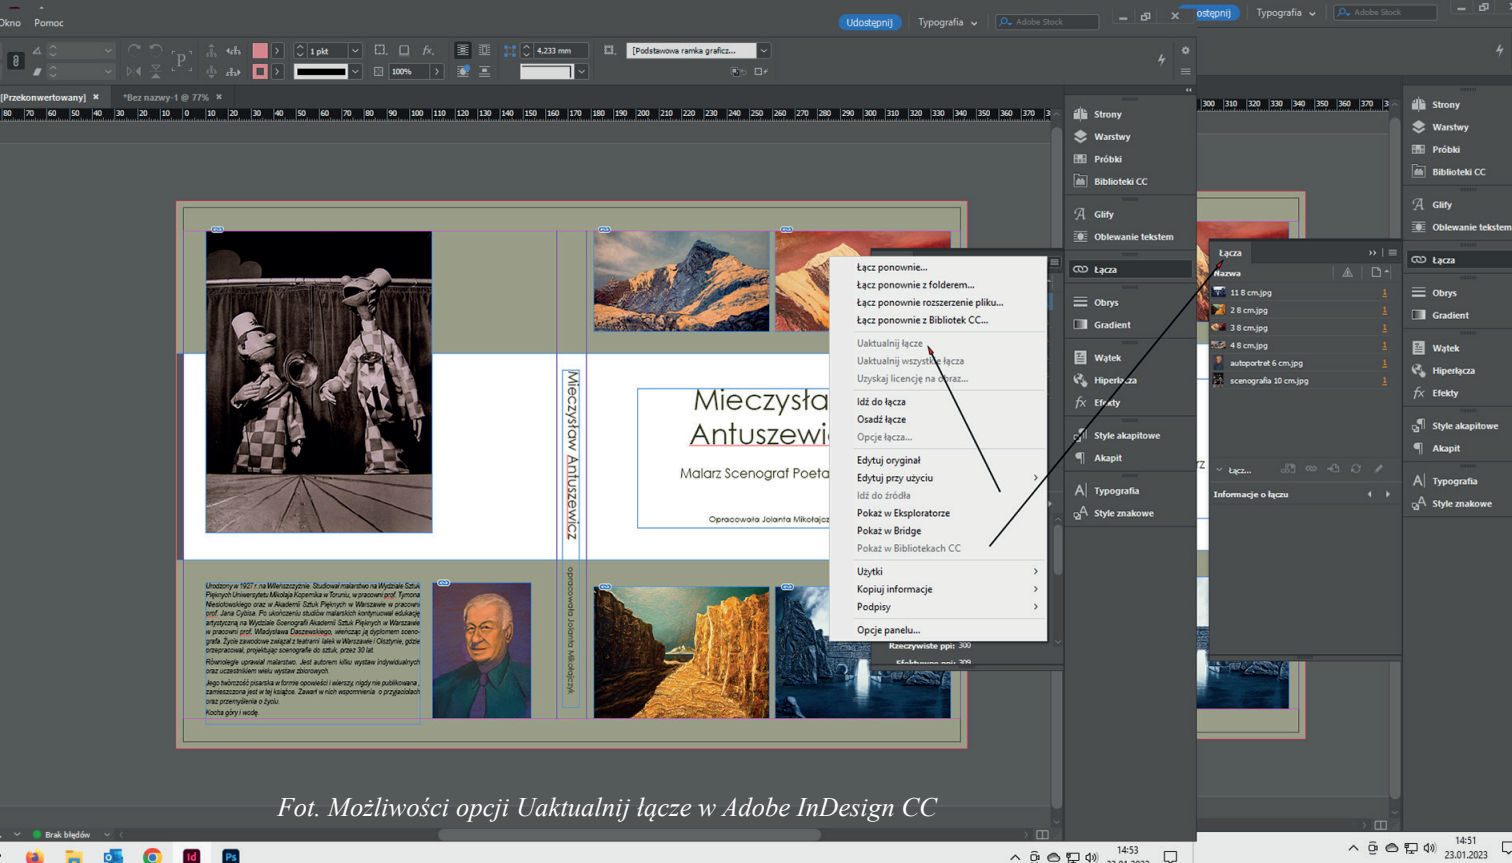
Okno Pomoc

Udostępnij Typografia Adobe Stock

Udostępnij Typografia Adobe Stock

1 pkt 4,233 mm [Podstawowa ramka graficz...

100%

[Przekonwertowany] × *Bez nazwy-1 @ 77% ×

Strony
Warstwy
Próbki
Biblioteki CC
Glify
Oblewanie tekstem
Łącza
Obrys
Gradient
Wątek
Hiperłącza
Efekty
Style akapitowe
Akapit
Typografia
Style znakowe

Strony
Warstwy
Próbki
Biblioteki CC
Glify
Oblewanie tekstem
Łącza
Obrys
Gradient
Wątek
Hiperłącza
Efekty
Style akapitowe
Akapit
Typografia
Style znakowe

Łącza
Nazwa
11 8 cm.jpg
2 8 cm.jpg
3 8 cm.jpg
4 8 cm.jpg
autoportret 6 cm.jpg
scenografia 10 cm.jpg
Łącz...
Informacje o łączu

Łącz ponownie...
Łącz ponownie z folderem...
Łącz ponownie rozszerzenie pliku...
Łącz ponownie z Bibliotek CC...
Uaktualnij łącze
Uaktualnij wszystkie łącza
Uzyskaj licencję na obraz...
Idź do łącza
Osadź łącze
Opcje łącza...
Edytuj oryginał
Edytuj przy użyciu
Idź do źródła
Pokaż w Eksploratorze
Pokaż w Bridge
Pokaż w Bibliotekach CC
Użytki
Kopiuj informacje
Podpisy
Opcje panelu...

Rzeczywiste ppi: 300
Efektywne ppi: 300

Mieczysław Antuszewicz

opracowała Jolanta Mikołajczyk

Mieczysła
Antuszewic
Malarz Scenograf Poeta
Opracowała Jolanta Mikołajcz

Urodzony w 1927 r. na Wileńszczyźnie. Studiował malarstwo na Wydziale Sztuk Pięknych Uniwersytetu Mikołaja Kopernika w Toruniu, w pracowni prof. Tymona Niesiołowskiego oraz w Akademii Sztuk Pięknych w Warszawie w pracowni prof. Jana Cybisa. Po ukończeniu studiów malarskich kontynuował edukację artystyczną na Wydziale Scenografii Akademii Sztuk Pięknych w Warszawie w pracowni prof. Władysława Daszewskiego, wieńcząc ją dyplomem scenografa. Życie zawodowe związał z teatrami lalek w Warszawie i Olsztynie, gdzie przepracował, projektując scenografie do sztuk, przez 30 lat.
Równolegle uprawiał malarstwo. Jest autorem kilku wystaw indywidualnych oraz uczestnikiem wielu wystaw zbiorowych.
Jego twórczość pisarska w formie opowieści i wierszy, nigdy nie publikowana, zamieszczona jest w tej książce. Zawarł w nich wspomnienia o przyjaciołach oraz przemyślenia o życiu.
Kocha góry i wodę.

Fot. Możliwości opcji Uaktualnij łącze w Adobe InDesign CC

Brak błędów

14:53
23.01.2023
14:51
23.01.2023